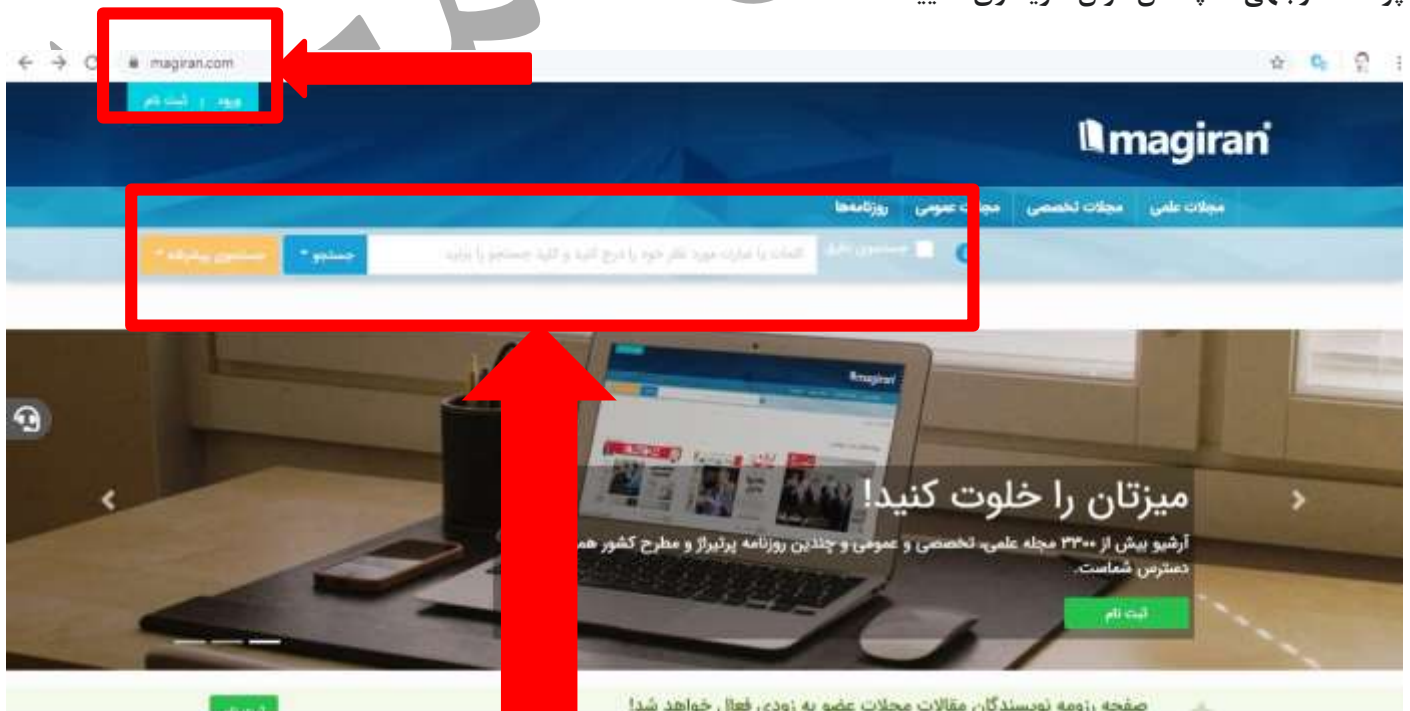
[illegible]

magiran.com

ورود | ثبت نام

magiran

مجلات علمی | مجلات تخصصی | مجلات عمومی | روزنامه‌ها

جستجوی دقیق

کلمات یا عبارت مورد نظر خود را درج کنید و کلید جستجو را بزنید

جستجو

جستجوی پیشرفته

magiran

میزتان را خلوت کنید!

آرشیو بیش از ۳۳۰۰ مجله علمی، تخصصی و عمومی و چندین روزنامه پرتیراژ و مطرح کشور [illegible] دسترس شماست.

ثبت نام

صفحه رزومه نویسندگان مقالات مجلات عضو به زودی فعال خواهد شد!